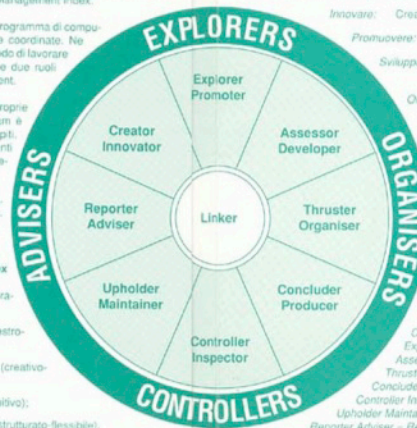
management index.

rogramma di compu- coordinate. Ne do di lavorare e due ruoli ent.

roprie m è piti. nti a-

x

ra-

estro-

(creativo-

ivo);

strutturato-flessibile).

EXPLORERS

ORGANISERS

CONTROLLERS

ADVISERS

Explorer Promoter

Assessor Developer

Thruster Organiser

Concluder Producer

Controller Inspector

Upholder Maintainer

Reporter Adviser

Creator Innovator

Linker

Innovare: Cre

Promuovere:

Svilupp

O

C
Ex
Asse
Thrust
Conclude
Controller In
Upholder Mainta
Reporter Adviser -